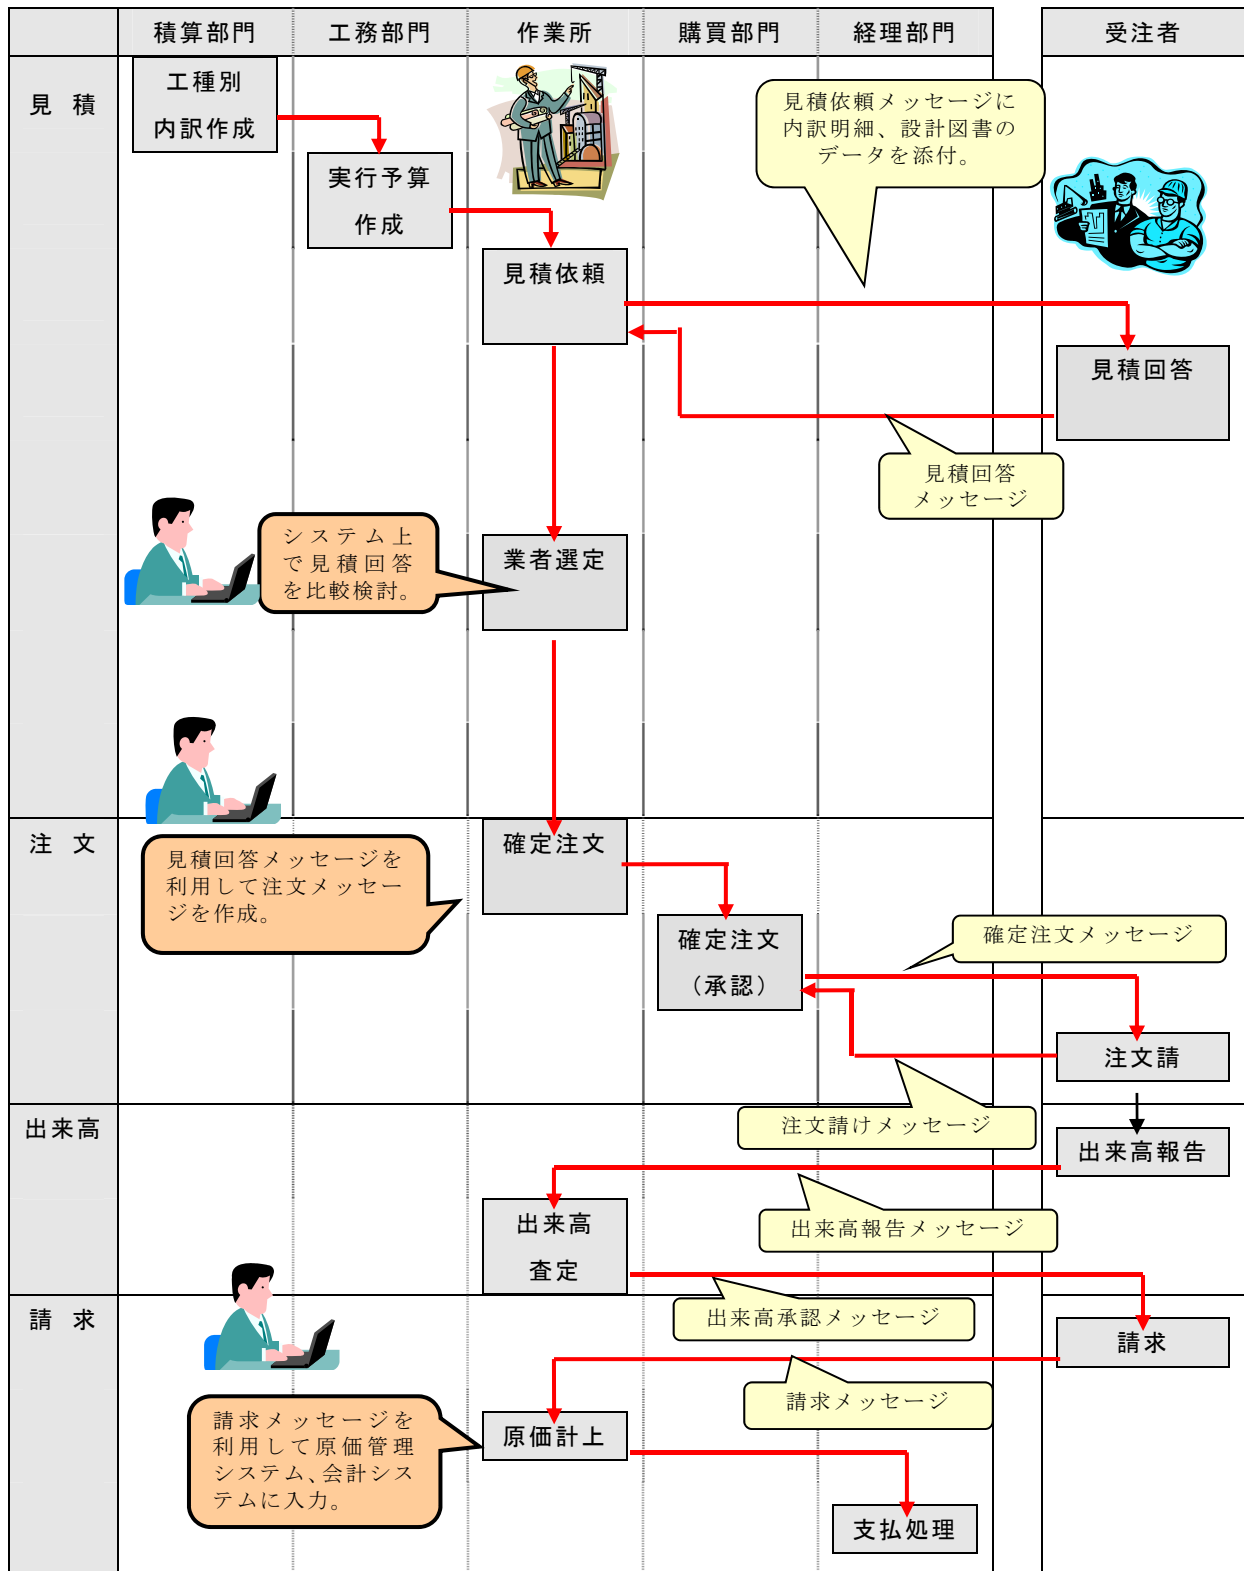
| | 積算部門 | 工務部門 | 作業所 | 購買部門 | 経理部門 | | 受注者 |
|---|---|---|---|---|---|---|---|

見　積

工種別
内訳作成

実行予算
作成

見積依頼

見積依頼メッセージに内訳明細、設計図書のデータを添付。

見積回答

見積回答
メッセージ

システム上で見積回答を比較検討。

業者選定

注　文

確定注文

見積回答メッセージを利用して注文メッセージを作成。

確定注文
（承認）

確定注文メッセージ

注文請

注文請けメッセージ

出来高

出来高報告

出来高
査定

出来高報告メッセージ

出来高承認メッセージ

請　求

請求

請求メッセージ

原価計上

請求メッセージを利用して原価管理システム、会計システムに入力。

支払処理